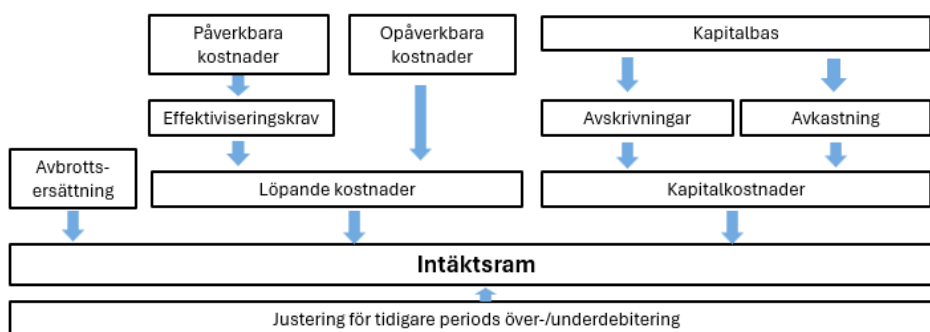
Påverkbara kostnader

Opåverkbara kostnader

Kapitalbas

Effektiviseringskrav

Avskrivningar

Avkastning

Avbrottsersättning

Löpande kostnader

Kapitalkostnader

Intäktsram

Justering för tidigare periods över-/underdebitering